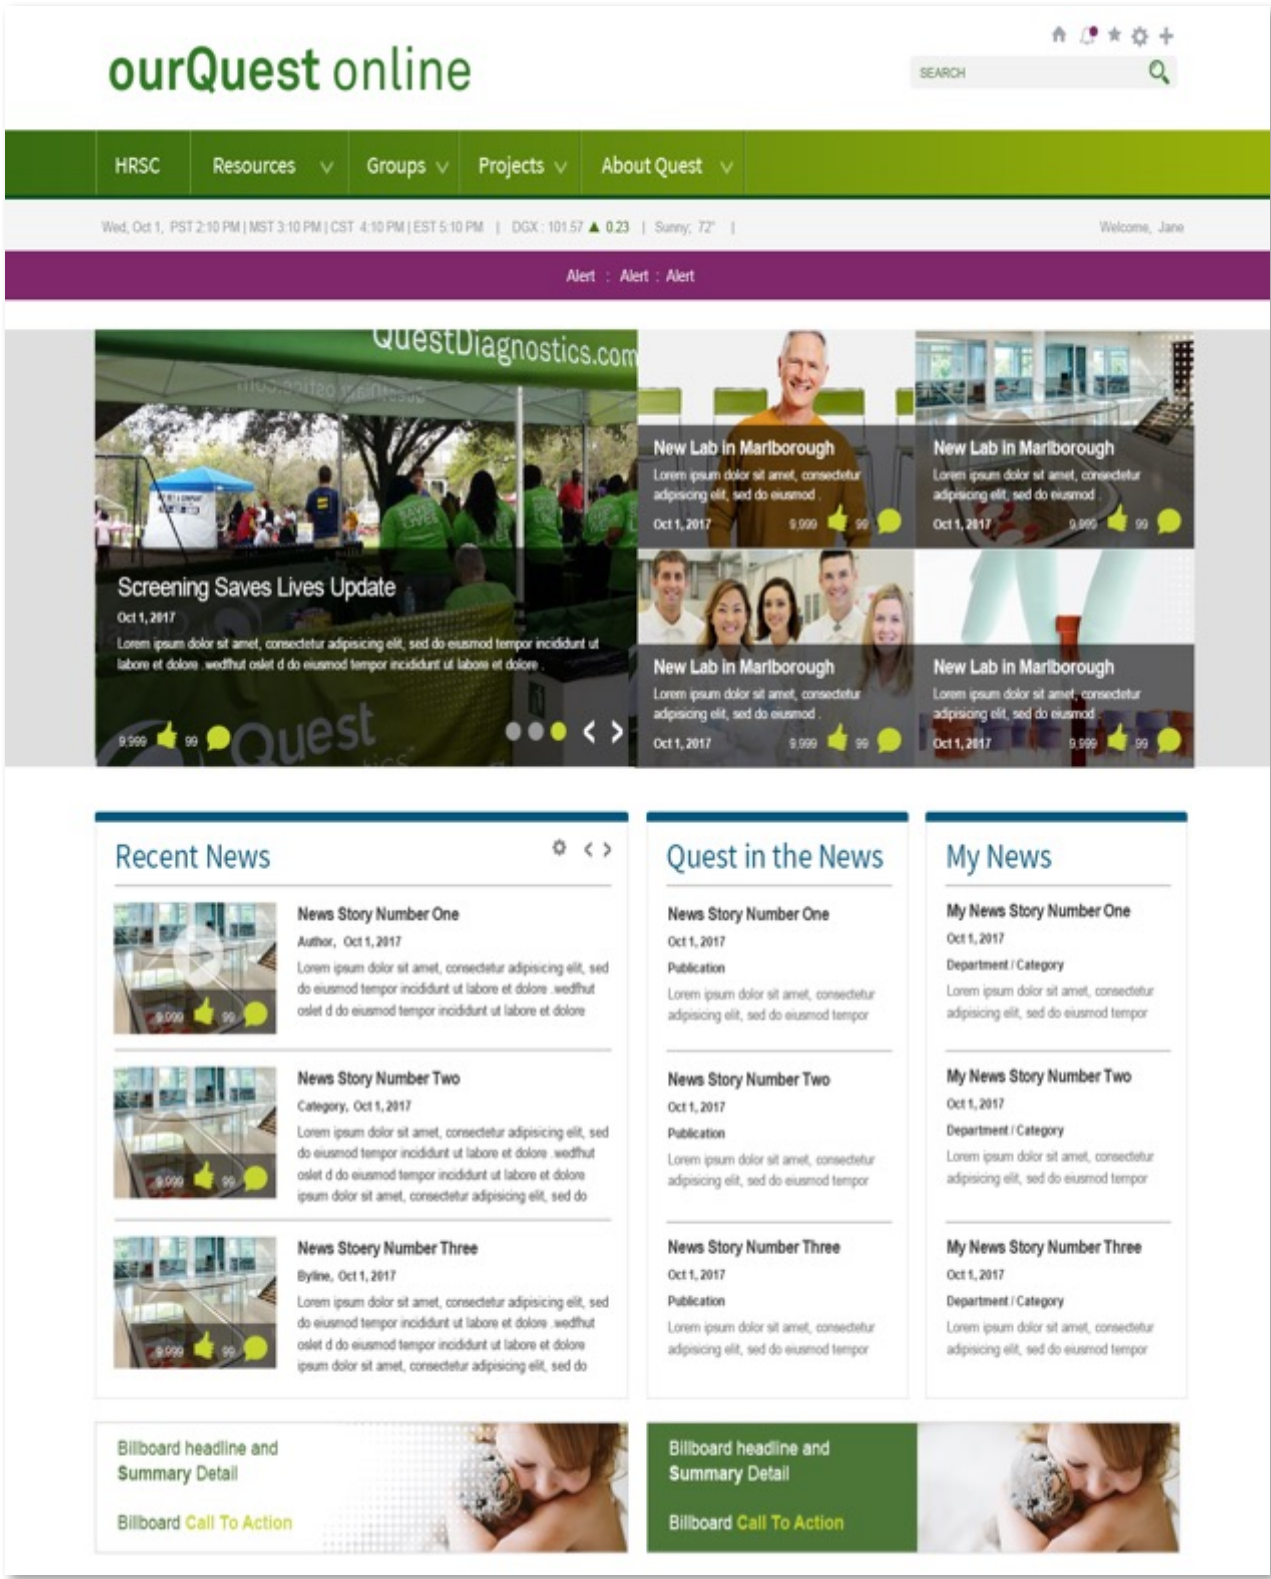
ourQuest online

SEARCH

HRSC Resources Groups Projects About Quest

Wed, Oct 1, PST 2:10 PM | MST 3:10 PM | CST 4:10 PM | EST 5:10 PM | DGX : 101.57 ▲ 0.23 | Sunny, 72° |

Welcome, Jane

Alert : Alert : Alert

QuestDiagnostics.com

Screening Saves Lives Update
Oct 1, 2017
Lorem ipsum dolor sit amet, consectetur adipisicing elit, sed do eiusmod tempor incididunt ut labore et dolore .wedfhut oslet d do eiusmod tempor incididunt ut labore et dolore .
9,999 99

New Lab in Marlborough
Lorem ipsum dolor sit amet, consectetur adipisicing elit, sed do eiusmod .
Oct 1, 2017 9,999 99

New Lab in Marlborough
Lorem ipsum dolor sit amet, consectetur adipisicing elit, sed do eiusmod .
Oct 1, 2017 9,999 99

New Lab in Marlborough
Lorem ipsum dolor sit amet, consectetur adipisicing elit, sed do eiusmod .
Oct 1, 2017 9,999 99

New Lab in Marlborough
Lorem ipsum dolor sit amet, consectetur adipisicing elit, sed do eiusmod .
Oct 1, 2017 9,999 99

Recent News

News Story Number One
Author, Oct 1, 2017
Lorem ipsum dolor sit amet, consectetur adipisicing elit, sed do eiusmod tempor incididunt ut labore et dolore .wedfhut oslet d do eiusmod tempor incididunt ut labore et dolore
9,999 99

News Story Number Two
Category, Oct 1, 2017
Lorem ipsum dolor sit amet, consectetur adipisicing elit, sed do eiusmod tempor incididunt ut labore et dolore .wedfhut oslet d do eiusmod tempor incididunt ut labore et dolore ipsum dolor sit amet, consectetur adipisicing elit, sed do
9,999 99

News Stoery Number Three
Byline, Oct 1, 2017
Lorem ipsum dolor sit amet, consectetur adipisicing elit, sed do eiusmod tempor incididunt ut labore et dolore .wedfhut oslet d do eiusmod tempor incididunt ut labore et dolore ipsum dolor sit amet, consectetur adipisicing elit, sed do
9,999 99

Quest in the News

News Story Number One
Oct 1, 2017
Publication
Lorem ipsum dolor sit amet, consectetur adipisicing elit, sed do eiusmod tempor

News Story Number Two
Oct 1, 2017
Publication
Lorem ipsum dolor sit amet, consectetur adipisicing elit, sed do eiusmod tempor

News Story Number Three
Oct 1, 2017
Publication
Lorem ipsum dolor sit amet, consectetur adipisicing elit, sed do eiusmod tempor

My News

My News Story Number One
Oct 1, 2017
Department / Category
Lorem ipsum dolor sit amet, consectetur adipisicing elit, sed do eiusmod tempor

My News Story Number Two
Oct 1, 2017
Department / Category
Lorem ipsum dolor sit amet, consectetur adipisicing elit, sed do eiusmod tempor

My News Story Number Three
Oct 1, 2017
Department / Category
Lorem ipsum dolor sit amet, consectetur adipisicing elit, sed do eiusmod tempor

Billboard headline and Summary Detail
Billboard Call To Action

Billboard headline and Summary Detail
Billboard Call To Action